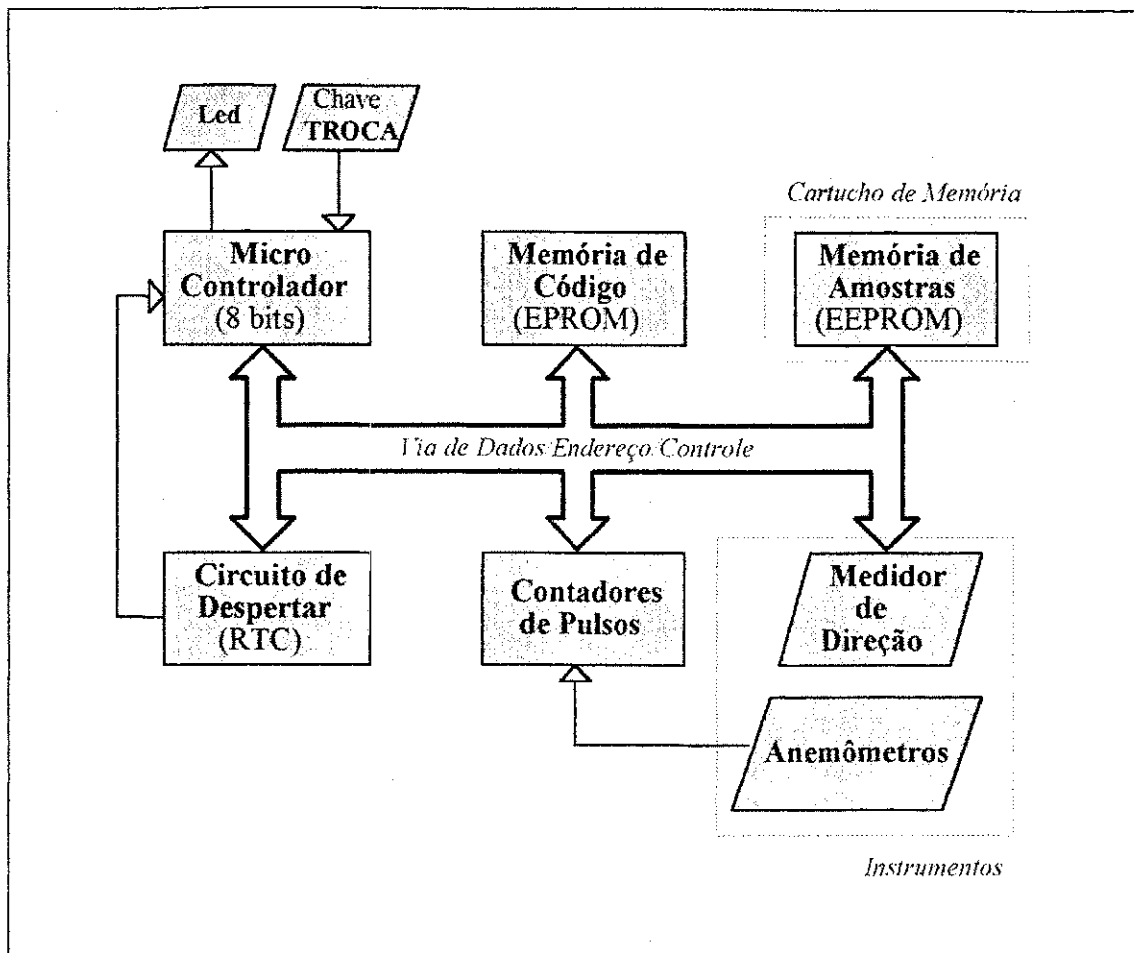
Led

Chave TROCA

Cartucho de Memória

Micro Controlador (8 bits)

Memória de Código (EPROM)

Memória de Amostras (EEPROM)

Via de Dados Endereço Controle

Circuito de Despertar (RTC)

Contadores de Pulsos

Medidor de Direção

Anemômetros

Instrumentos